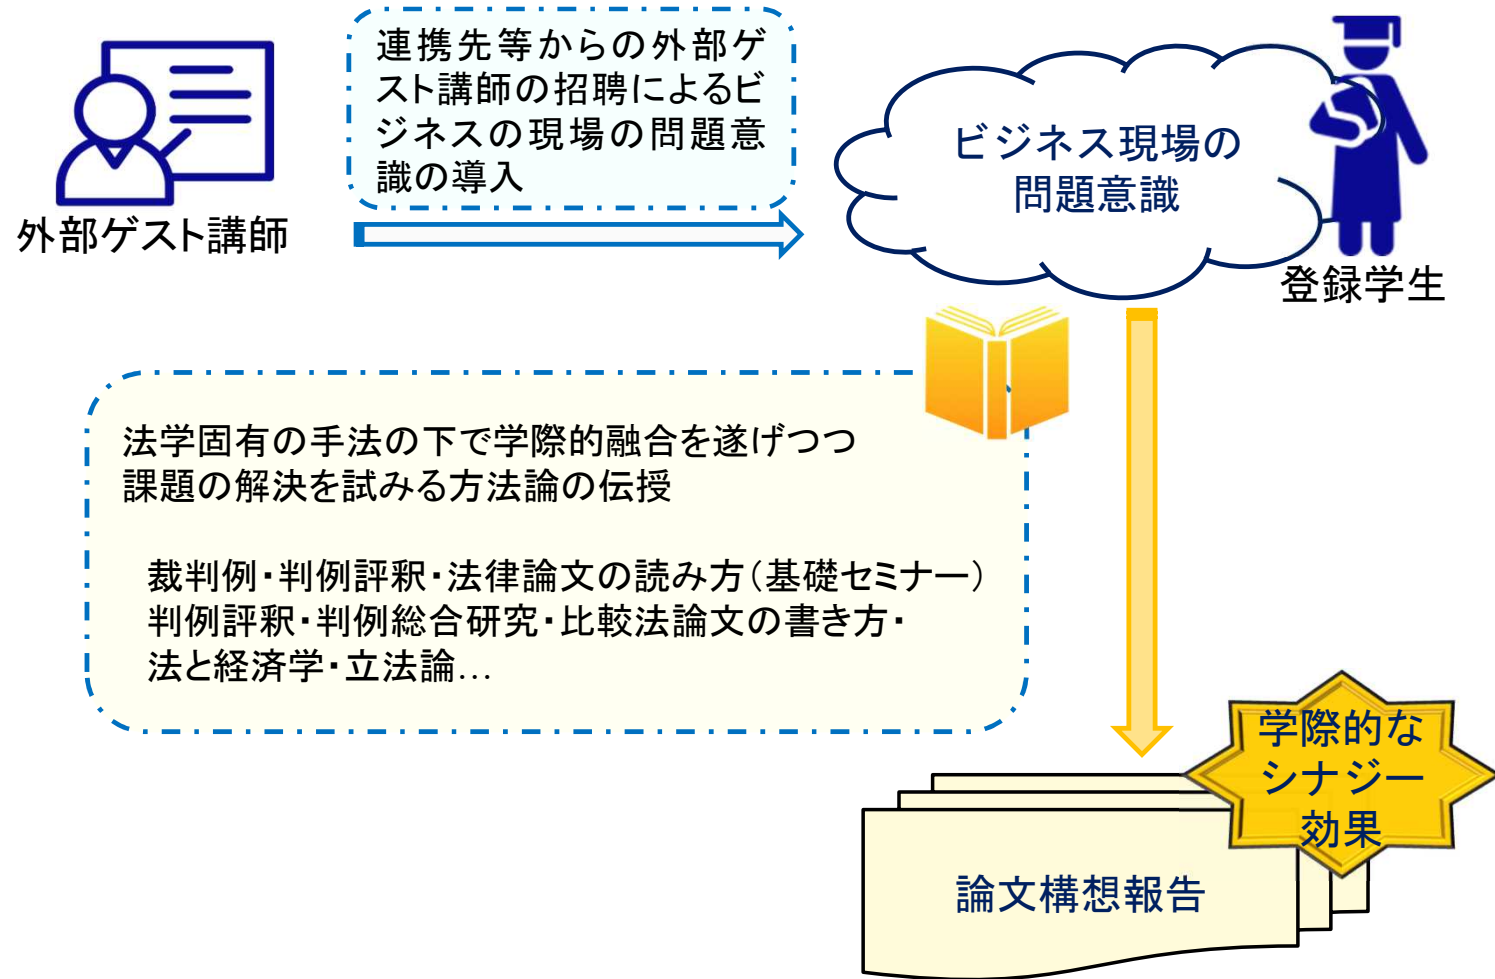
連携先等からの外部ゲスト講師の招聘によるビジネスの現場の問題意識の導入

外部ゲスト講師

ビジネス現場の問題意識

登録学生

法学固有の手法の下で学際的融合を遂げつつ課題の解決を試みる方法論の伝授

裁判例・判例評釈・法律論文の読み方（基礎セミナー）
判例評釈・判例総合研究・比較法論文の書き方・
法と経済学・立法論…

学際的なシナジー効果

論文構想報告